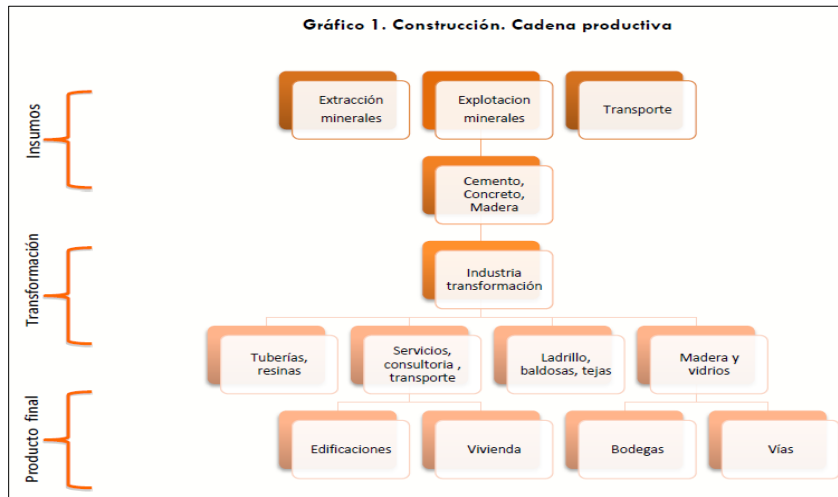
Gráfico 1. Construcción. Cadena productiva

Insumos

Extracción minerales

Explotacion minerales

Transporte

Cemento, Concreto, Madera

Transformación

Industria transformación

Tuberías, resinas

Servicios, consultoria , transporte

Ladrillo, baldosas, tejas

Madera y vidrios

Producto final

Edificaciones

Vivienda

Bodegas

Vías